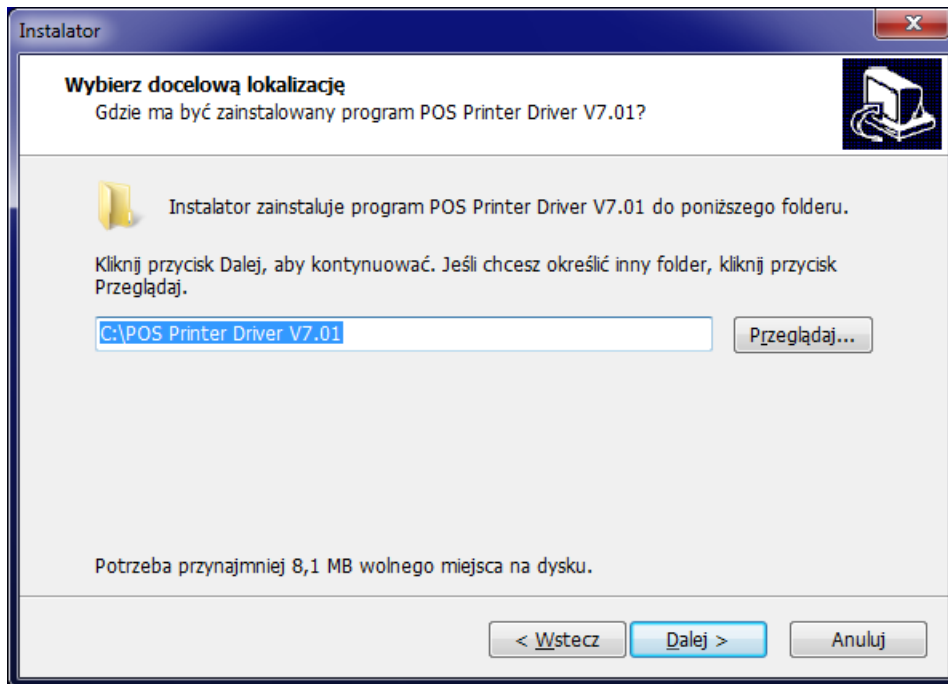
Instalator

Wybierz docelową lokalizację
Gdzie ma być zainstalowany program POS Printer Driver V7.01?

Instalator zainstaluje program POS Printer Driver V7.01 do poniższego folderu.

Kliknij przycisk Dalej, aby kontynuować. Jeśli chcesz określić inny folder, kliknij przycisk Przeglądaj.

C:\POS Printer Driver V7.01

Przeglądaj...

Potrzeba przynajmniej 8,1 MB wolnego miejsca na dysku.

< Wstecz
Dalej >
Anuluj